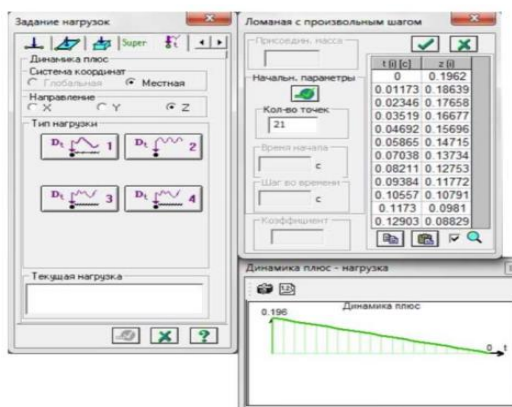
Задание нагрузок

Super

Динамика плюс

Система координат

Глобальная

Местная

Направление

X

Y

Z

Тип нагрузки

Dt 1

Dt 2

Dt 3

Dt 4

Текущая нагрузка

?

Ломаная с произвольным шагом

Присоедин. масса

Начальн. параметры

Кол-во точек

21

Время начала

c

Шаг во времени

c

Коэффициент

| t (i) [c] | z (i) |
|---|---|
| 0 | 0.1962 |
| 0.01173 | 0.18639 |
| 0.02346 | 0.17658 |
| 0.03519 | 0.16677 |
| 0.04692 | 0.15696 |
| 0.05865 | 0.14715 |
| 0.07038 | 0.13734 |
| 0.08211 | 0.12753 |
| 0.09384 | 0.11772 |
| 0.10557 | 0.10791 |
| 0.1173 | 0.0981 |
| 0.12903 | 0.08829 |

Динамика плюс - нагрузка

Динамика плюс

0.196

0

t